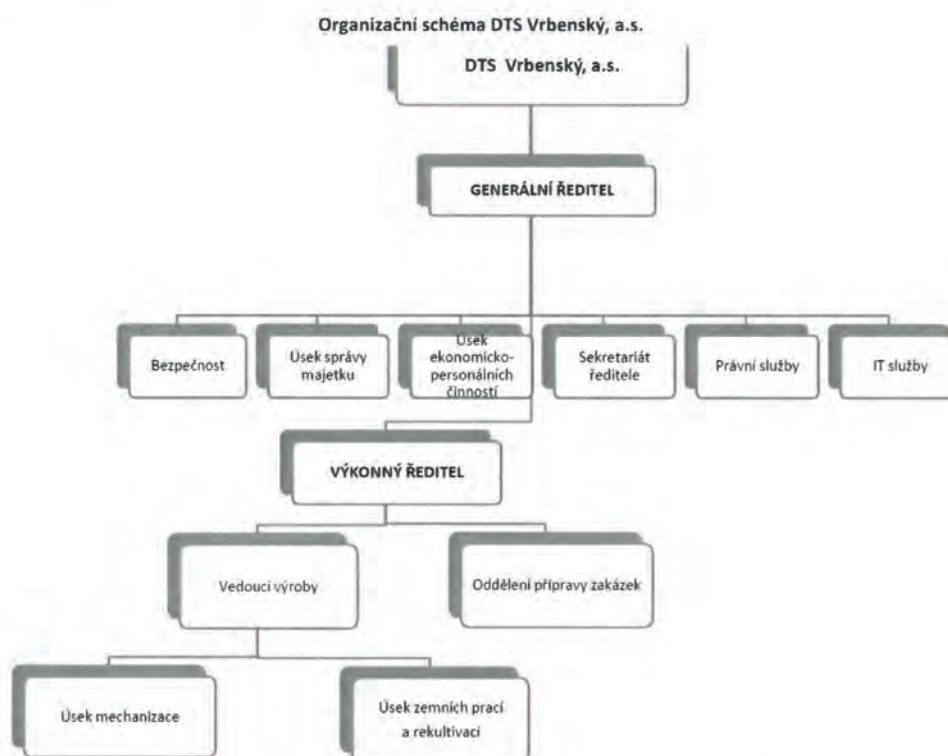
Organizační schéma DTS Vrbenský, a.s.

DTS Vrbenský, a.s.

GENERÁLNÍ ŘEDITEL

Bezpečnost

Úsek správy majetku

Úsek ekonomicko-personálních činností

Sekretariát ředitele

Právní služby

IT služby

VÝKONNÝ ŘEDITEL

Vedoucí výroby

Oddělení přípravy zakázek

Úsek mechanizace

Úsek zemních prací a rekultivací